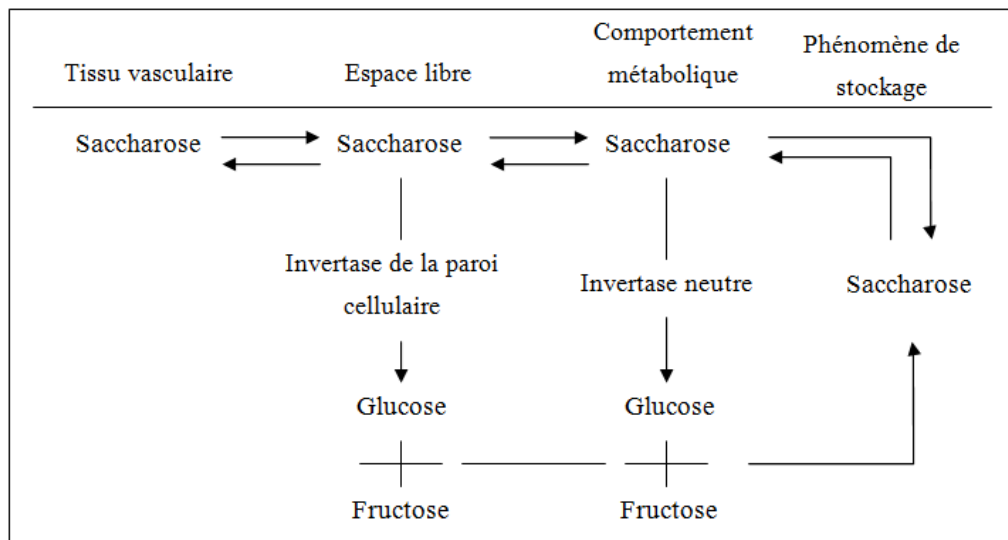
Tissu vasculaire

Espace libre

Comportement métabolique

Phénomène de stockage

Saccharose

Saccharose

Saccharose

Invertase de la paroi cellulaire

Invertase neutre

Saccharose

Glucose

Glucose

Fructose

Fructose